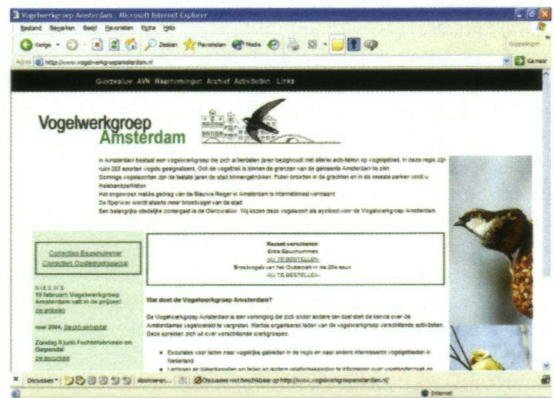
Vogelwerkgroep Amsterdam - Microsoft Internet Explorer

Bestand Bewerken Beeld Favorieten Extra Help

Vorige Zoeken Favorieten Media

Adres http://www.vogelwerkgroepamsterdam.nl/ Ga naar

Gierzwaluw AVN Waarnemingen Archief Activiteiten Links

Vogelwerkgroep Amsterdam

In Amsterdam bestaat een vogelwerkgroep die zich al tientallen jaren bezighoudt met allerlei activiteiten op vogelgebied. In deze regio zijn ruim 200 soorten vogels geregistreerd. Ook de vogelrijke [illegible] binnen de grenzen van de gemeente Amsterdam te zien. Sommige vogelsoorten zijn de laatste jaren de stad binnengetrokken. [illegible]

Het ongewone nestgedrag van de Blauwe Reiger in Amsterdam is internationaal vermaard.

De Sperwer wordt steeds meer broedvogel van de stad.

Een belangrijke stedelijke zomergast is de Gierzwaluw. Wij kozen deze vogelsoort als symbool voor de Vogelwerkgroep Amsterdam.

Correcties Bauwerkmeister
Correction Oudevogelspecial

NIEUWS
19 februari: Vogelwerkgroep Amsterdam valt in de prijzen!
zie artikelen

maar 2004, Sterch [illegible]

Zondag 8 juni: Fuchtsrivieren en Gierzwaluw
zie excursies

Recent verschenen:
Extra Bauwmeimen
NU TE BESTELLEN
Broedvogels van het Oosterpark in the 20e eeuw
NU TE BESTELLEN

Wat doet de Vogelwerkgroep Amsterdam?

De Vogelwerkgroep Amsterdam is een vereniging die zich onder andere ten doel stelt de kennis over de Amsterdamse vogelwereld te vergroten. Hiertoe organiseren leden van de vogelwerkgroep verschillende activiteiten. Deze spreiden zich uit over verschillende werkgroepen.

Excursies voor leden naar vogelrijke gebieden in de regio en naar andere interessante vogelgebieden in Nederland.

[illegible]

Discussies Gassen Discussies niet beschikbaar op http://www.vogelwerkgroepamsterdam.nl/

Internet